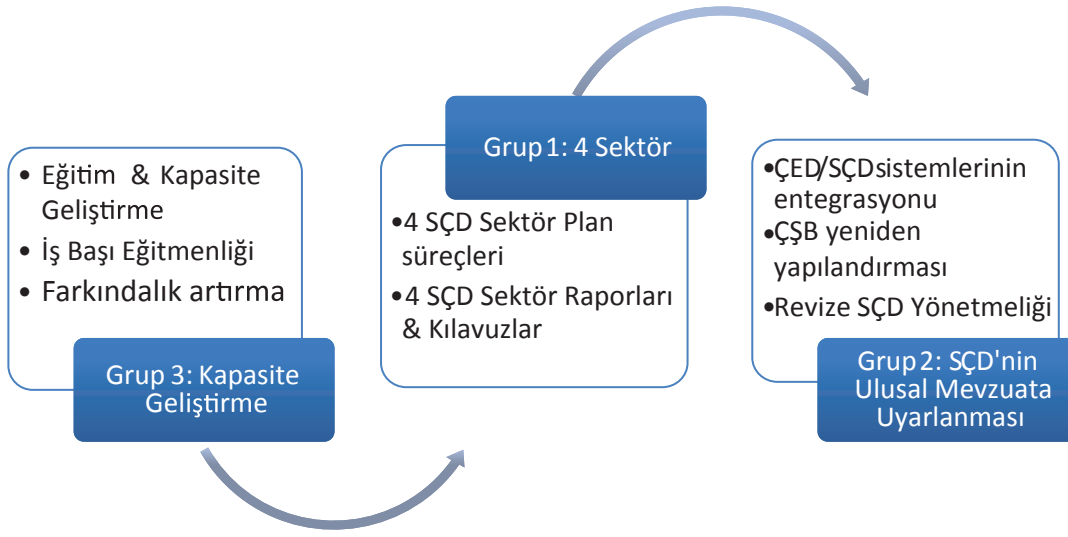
• Eğitim & Kapasite Geliştirme
• İş Başı Eğitmenliği
• Farkındalık artırma

Grup 3: Kapasite Geliştirme

Grup 1: 4 Sektör

•4 SÇD Sektör Plan süreçleri
•4 SÇD Sektör Raporları & Kılavuzlar

•ÇED/SÇDsistemlerinin entegrasyonu
•ÇŞB yeniden yapılandırması
•Revize SÇD Yönetmeliği

Grup 2: SÇD'nin Ulusal Mevzuata Uyarlanması